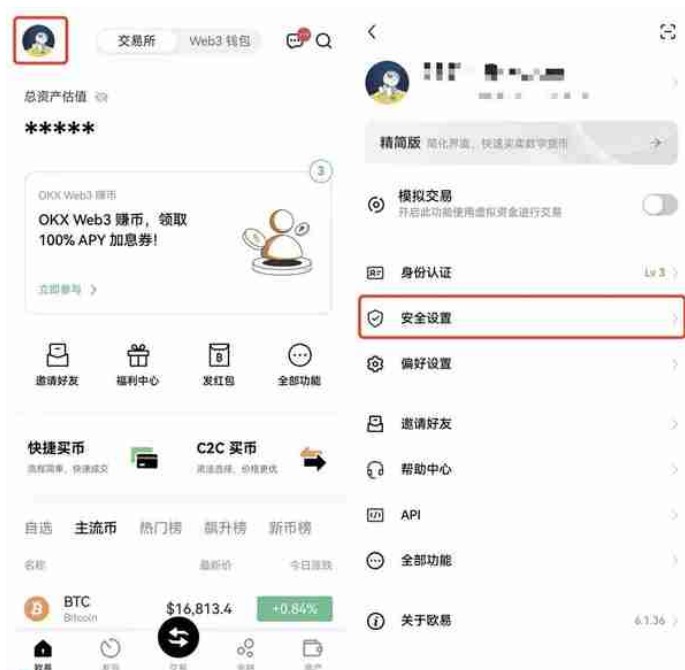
交易所 Web3 钱包

总资产估值

*****

OKX Web3 赚币

OKX Web3 赚币，领取 100% APY 加息券!

立即参与 >

3

邀请好友 福利中心 发红包 全部功能

快捷买币
流程简单，快速成交

C2C 买币
高速选择，价格更优

自选 主流币 热门榜 飙升榜 新币榜

名称 最新价 今日涨跌

BTC
Bitcoin
$16,813.4
+0.84%

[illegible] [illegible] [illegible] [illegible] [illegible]

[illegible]

精简版 简化界面，快速买卖数字货币

模拟交易
开启此功能使用虚拟资金进行交易

身份认证 Lv 3

安全设置

偏好设置

邀请好友

帮助中心

API

全部功能

关于欧易 6.1.36